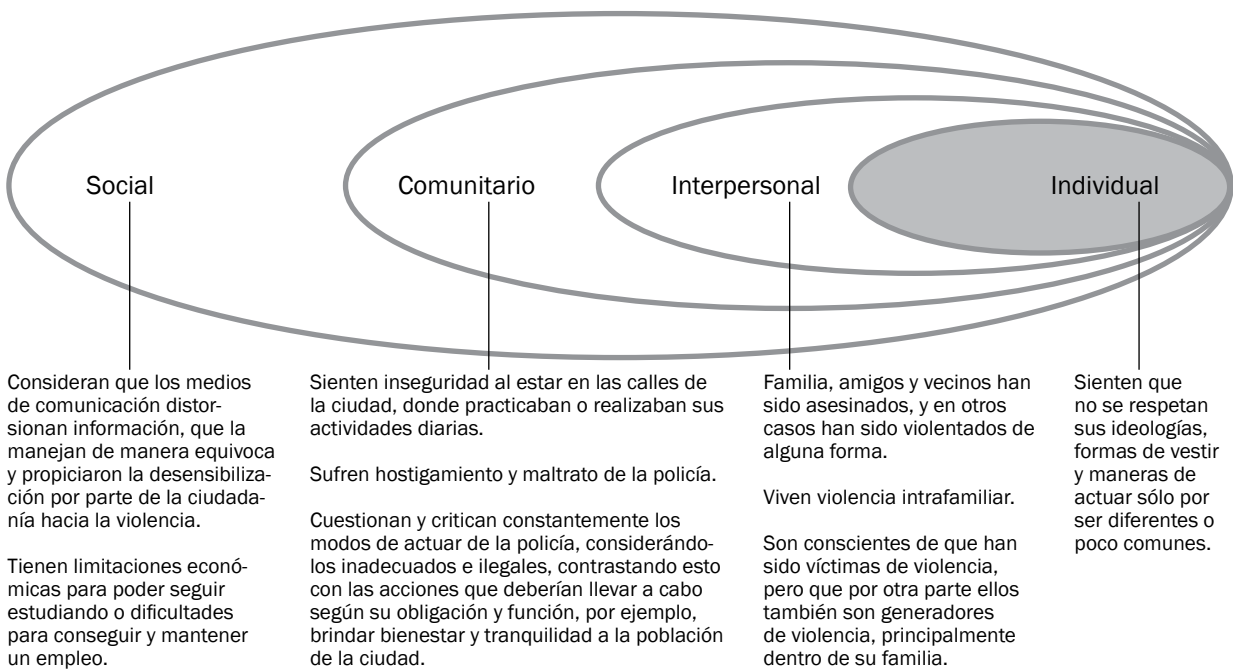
Social

Comunitario

Interpersonal

Individual

Consideran que los medios de comunicación distorsionan información, que la manejan de manera equivoca y propiciaron la desensibilización por parte de la ciudadanía hacia la violencia.

Tienen limitaciones económicas para poder seguir estudiando o dificultades para conseguir y mantener un empleo.

Sienten inseguridad al estar en las calles de la ciudad, donde practicaban o realizaban sus actividades diarias.

Sufren hostigamiento y maltrato de la policía.

Cuestionan y critican constantemente los modos de actuar de la policía, considerándolos inadecuados e ilegales, contrastando esto con las acciones que deberían llevar a cabo según su obligación y función, por ejemplo, brindar bienestar y tranquilidad a la población de la ciudad.

Familia, amigos y vecinos han sido asesinados, y en otros casos han sido violentados de alguna forma.

Viven violencia intrafamiliar.

Son conscientes de que han sido víctimas de violencia, pero que por otra parte ellos también son generadores de violencia, principalmente dentro de su familia.

Sienten que no se respetan sus ideologías, formas de vestir y maneras de actuar sólo por ser diferentes o poco comunes.